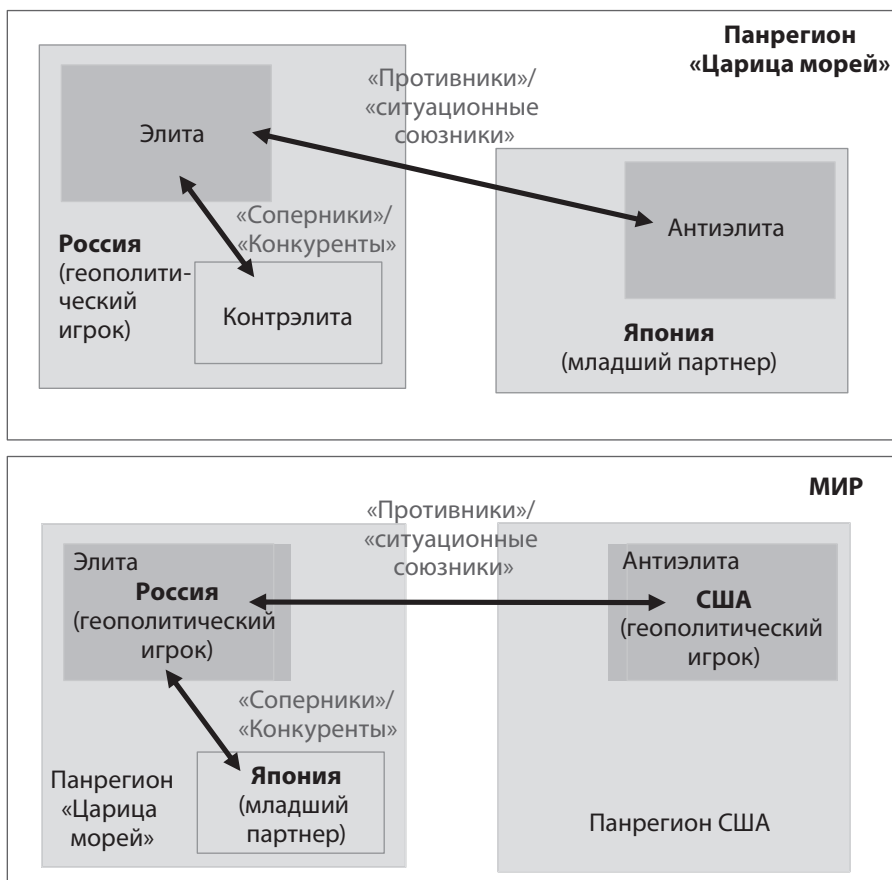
Панрегион
«Царица морей»

«Противники»/
«ситуационные
союзники»

Элита

«Соперники»/
«Конкуренты»

Россия
(геополитический
игрок)

Контрэлита

Антиэлита

Япония
(младший партнер)

МИР

«Противники»/
«ситуационные
союзники»

Элита
Россия
(геополитический
игрок)

Антиэлита
США
(геополитический
игрок)

«Соперники»/
«Конкуренты»

Панрегион
«Царица
морей»

Япония
(младший
партнер)

Панрегион США